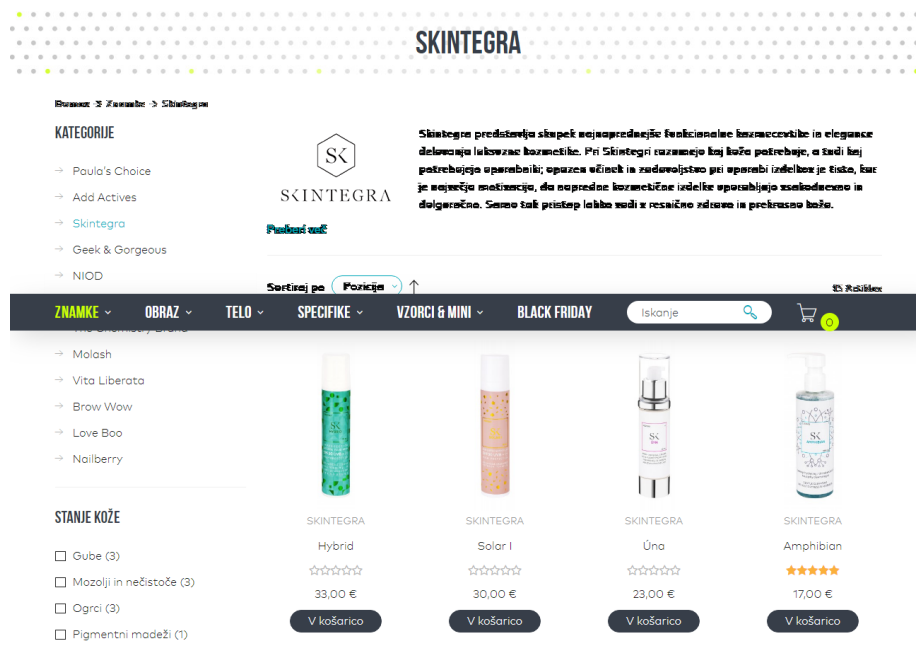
SKINTEGRA

Domov > Znamke > Skintegra

KATEGORIJE

Paula's Choice
Add Actives
Skintegra
Geek & Gorgeous
NIOD
The Chemistry Brand
Molash
Vita Liberata
Brow Wow
Love Boo
Nailberry

SK
SKINTEGRA

Skintegra predstavlja skupek najnaprednejše funkcionalne kozmecevtike in elegance delovanja luksuzne kozmetike. Pri Skintegri razumejo kaj koža potrebuje, a tudi kaj potrebujejo uporabniki; opazen učinek in zadovoljstvo pri uporabi izdelkov je tisto, kar je največja motivacija, da napredne kozmetične izdelke uporabljajo vsakodnevno in dolgoročno. Samo tak pristop lahko vodi k resnično zdravi in prekrasni koži.

Preberi več

Sortiraj po Pozicija ↑

5 Artiklov

ZNAMKE OBRAZ TELO SPECIFIKE VZORCI & MINI BLACK FRIDAY Iskanje 0

SKINTEGRA
Hybrid
33,00 €
V košarico

SKINTEGRA
Solar I
30,00 €
V košarico

SKINTEGRA
Úna
23,00 €
V košarico

SKINTEGRA
Amphibian
17,00 €
V košarico

STANJE KOŽE

Gube (3)
Mozolji in nečistoče (3)
Ogrci (3)
Pigmentni madeži (1)